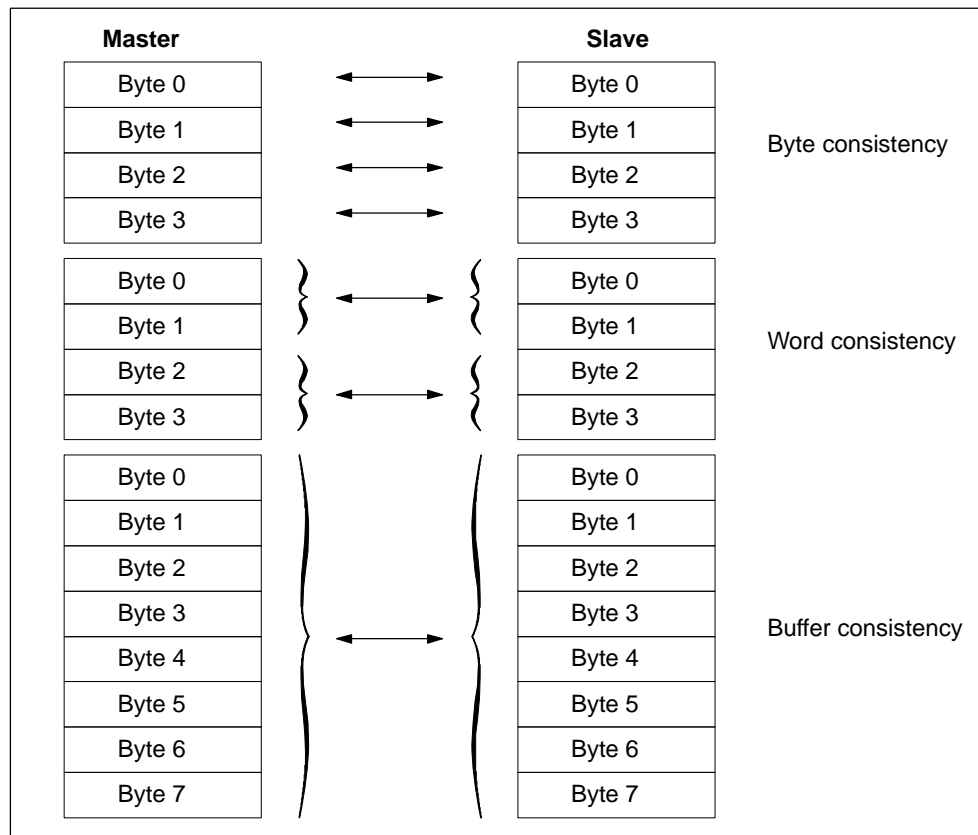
Master

Slave

| Byte 0 |
|---|
| Byte 1 |
| Byte 2 |
| Byte 3 |

| Byte 0 |
|---|
| Byte 1 |
| Byte 2 |
| Byte 3 |

Byte consistency

| Byte 0 |
|---|
| Byte 1 |
| Byte 2 |
| Byte 3 |

| Byte 0 |
|---|
| Byte 1 |
| Byte 2 |
| Byte 3 |

Word consistency

| Byte 0 |
|---|
| Byte 1 |
| Byte 2 |
| Byte 3 |
| Byte 4 |
| Byte 5 |
| Byte 6 |
| Byte 7 |

| Byte 0 |
|---|
| Byte 1 |
| Byte 2 |
| Byte 3 |
| Byte 4 |
| Byte 5 |
| Byte 6 |
| Byte 7 |

Buffer consistency